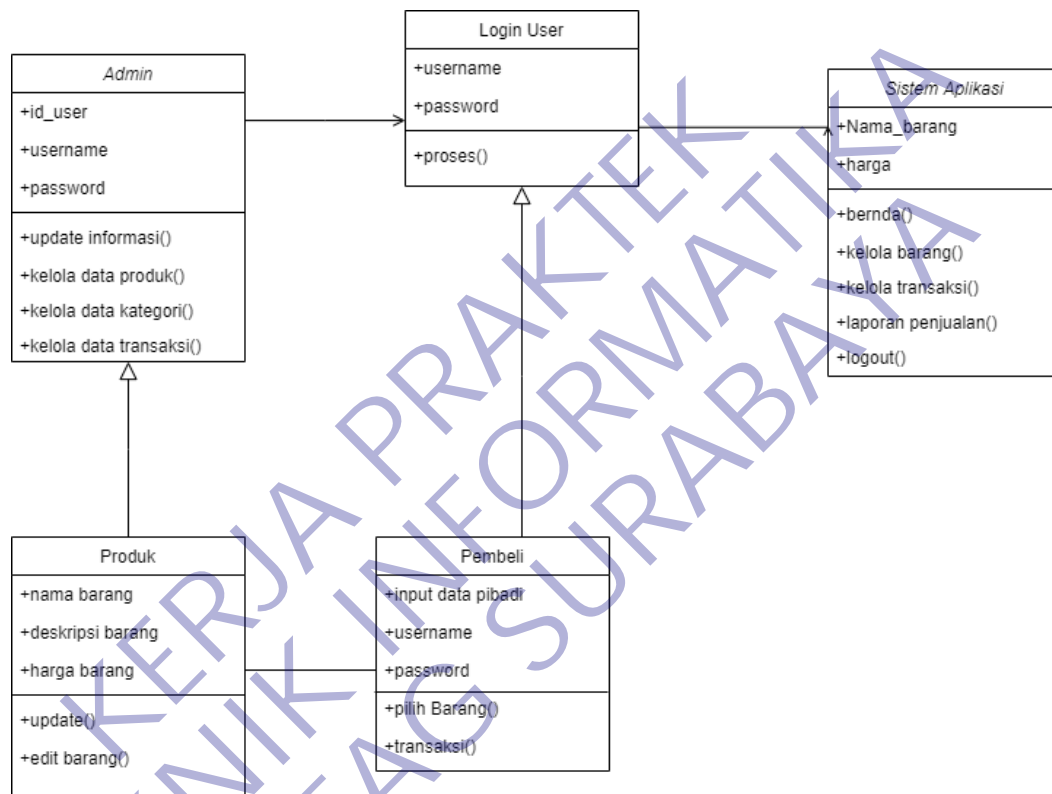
Admin

+id_user

+username

+password

+update informasi()

+kelola data produk()

+kelola data kategori()

+kelola data transaksi()

Login User

+username

+password

+proses()

Sistem Aplikasi

+Nama_barang

+harga

+bernda()

+kelola barang()

+kelola transaksi()

+laporan penjualan()

+logout()

Produk

+nama barang

+deskripsi barang

+harga barang

+update()

+edit barang()

Pembeli

+input data pibadi

+username

+password

+pilih Barang()

+transaksi()

KERJA PRAKTEK
TEKNIK INFORMATIKA
UNTAG SURABAYA